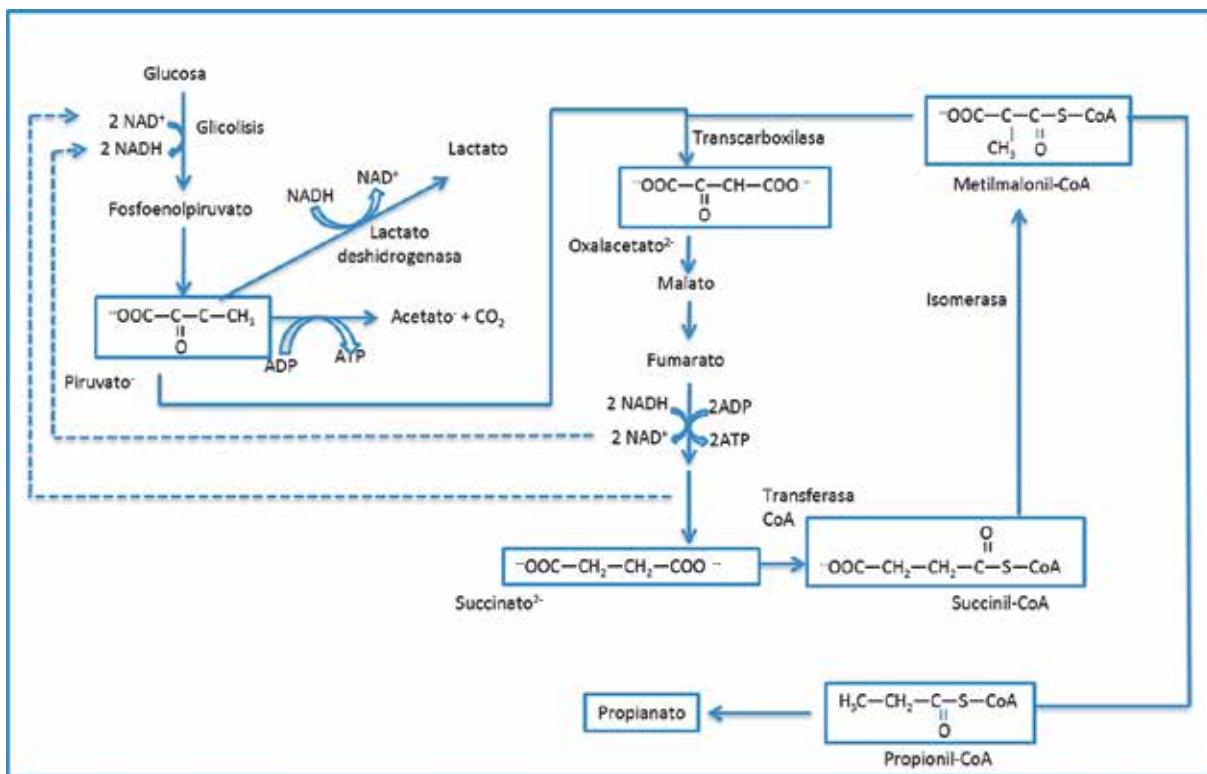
Glucosa

2 NAD⁺
Glicolisis
2 NADH

Fosfoenolpiruvato

NADH
NAD⁺
Lactato
Lactato deshidrogenasa

⁻OOC—C—C—CH₃
O

Acetato⁻ + CO₂

ADP
AYP

Piruvato⁻

Transcarboxilesa

⁻OOC—C—CH—COO⁻
O

Oxalacetato²⁻

Malato

Fumarato

2 NADH
2ADP
2 NAD⁺
2ATP

⁻OOC—C—C—S—CoA
CH₃ O

Metilmalonil-CoA

Isomerasa

Transferasa CoA

⁻OOC—CH₂—CH₂—COO⁻

Succinato²⁻

O
⁻OOC—CH₂—CH₂—C—S—CoA

Succinil-CoA

Propianato

H₃C—CH₂—C—S—CoA
O

Propionil-CoA